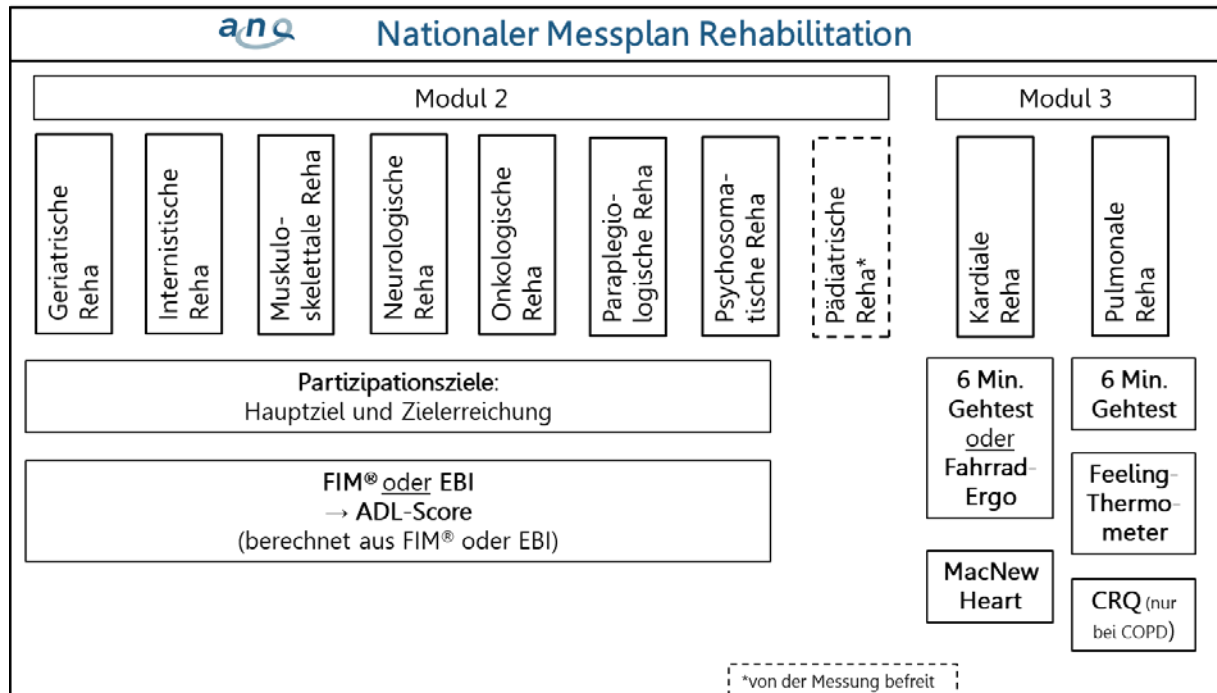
anq Nationaler Messplan Rehabilitation

Modul 2

Modul 3

Geriatrische Reha

Internistische Reha

Muskuloskelettale Reha

Neurologische Reha

Onkologische Reha

Paraplegiologische Reha

Psychosomatische Reha

Pädiatrische Reha*

Kardiale Reha

Pulmonale Reha

Partizipationsziele: Hauptziel und Zielerreichung

FIM® oder EBI → ADL-Score (berechnet aus FIM® oder EBI)

6 Min. Gehtest oder Fahrrad-Ergo

MacNew Heart

6 Min. Gehtest

Feeling-Thermometer

CRQ (nur bei COPD)

*von der Messung befreit